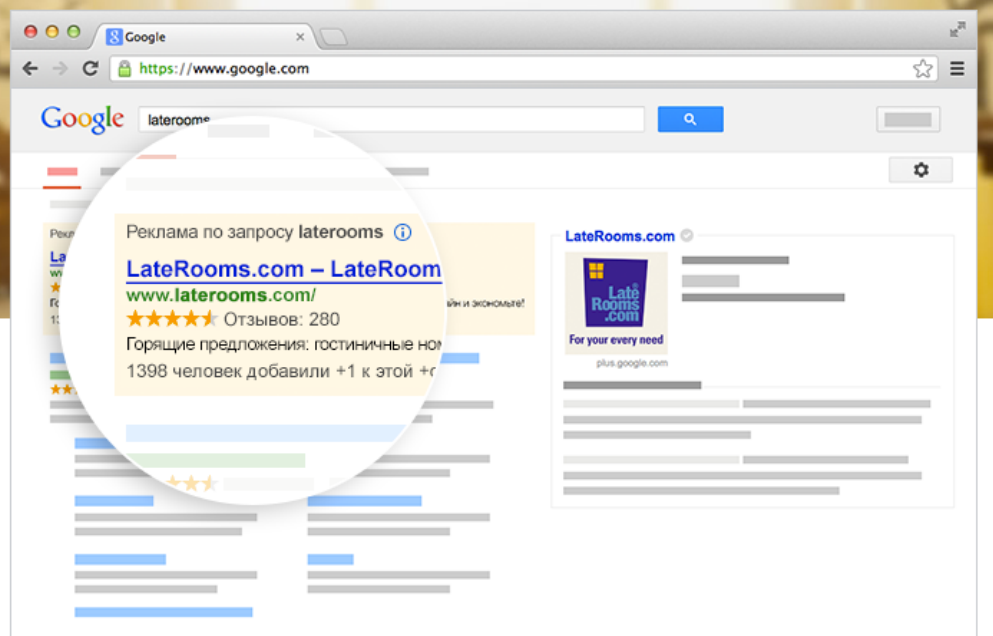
Google
https://www.google.com
Google
laterooms
Рекла
Реклама по запросу laterooms
LateRooms.com – LateRoom
www.laterooms.com/
★★★★★ Отзывов: 280
Горящие предложения: гостиничные ном
1398 человек добавили +1 к этой +с
йн и экономьте!
LateRooms.com
Late Rooms .com
For your every need
plus.google.com